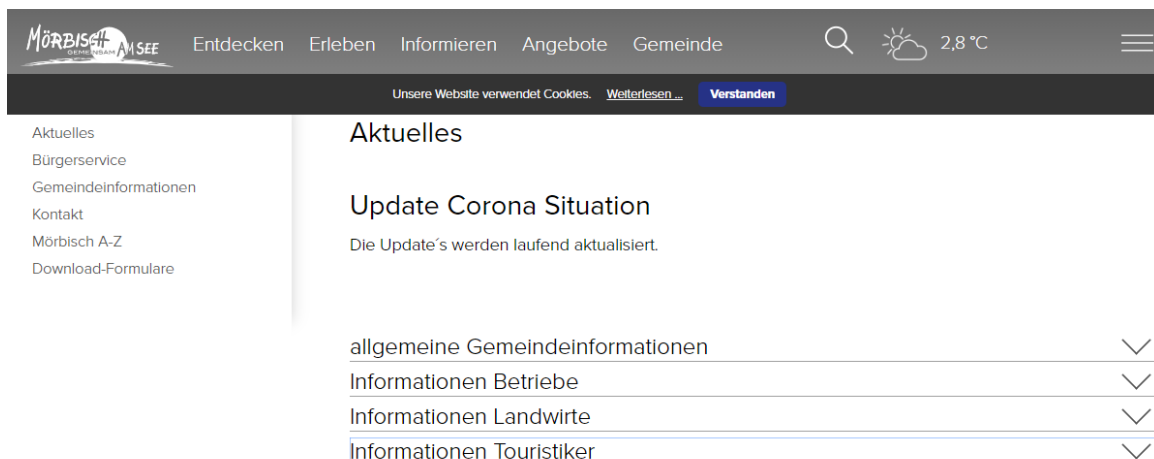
MÖRBISCH GEMEINSAM AM SEE

Entdecken Erleben Informieren Angebote Gemeinde

2,8 °C

Unsere Website verwendet Cookies. Weiterlesen ... Verstanden

Aktuelles
Bürgerservice
Gemeindeinformationen
Kontakt
Mörbisch A-Z
Download-Formulare

Aktuelles

Update Corona Situation

Die Update´s werden laufend aktualisiert.

allgemeine Gemeindeinformationen

Informationen Betriebe

Informationen Landwirte

Informationen Touristiker